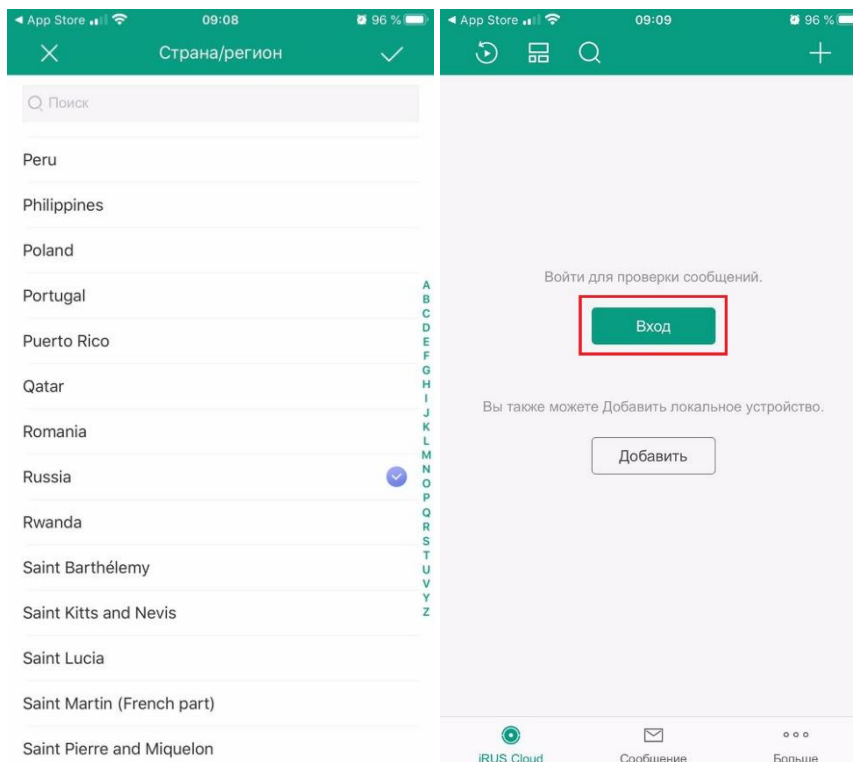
◀ App Store 09:08 96 %

Страна/регион

Поиск

Peru

Philippines

Poland

Portugal

Puerto Rico

Qatar

Romania

Russia

Rwanda

Saint Barthélemy

Saint Kitts and Nevis

Saint Lucia

Saint Martin (French part)

Saint Pierre and Miquelon

A B C D E F G H I J K L M N O P Q R S T U V Y Z

◀ App Store 09:09 96 %

Войти для проверки сообщений.

Вход

Вы также можете Добавить локальное устройство.

Добавить

iRUS Cloud

Сообщение

Больше